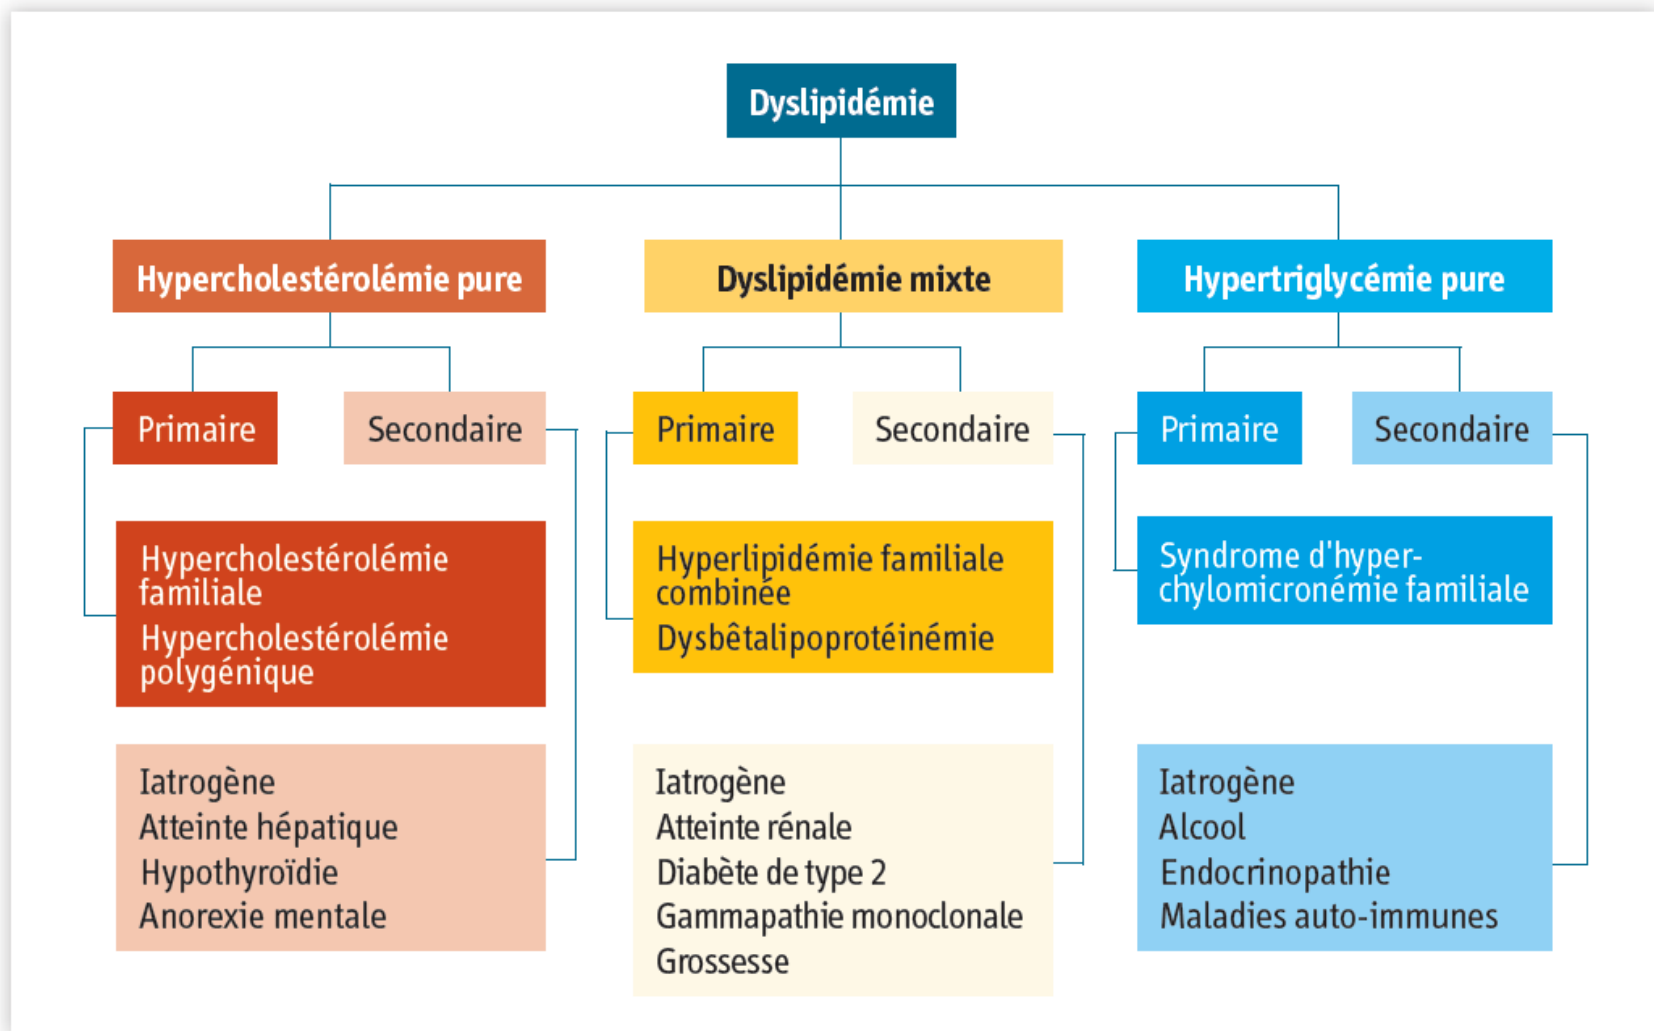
Dyslipidémie

Hypercholestérolémie pure

Primaire

Secondaire

Hypercholestérolémie familiale
Hypercholestérolémie polygénique

Iatrogène
Atteinte hépatique
Hypothyroïdie
Anorexie mentale

Dyslipidémie mixte

Primaire

Secondaire

Hyperlipidémie familiale combinée
Dysbêtalipoprotéinémie

Iatrogène
Atteinte rénale
Diabète de type 2
Gammapathie monoclonale
Grossesse

Hypertriglycémie pure

Primaire

Secondaire

Syndrome d'hyperchylomicronémie familiale

Iatrogène
Alcool
Endocrinopathie
Maladies auto-immunes